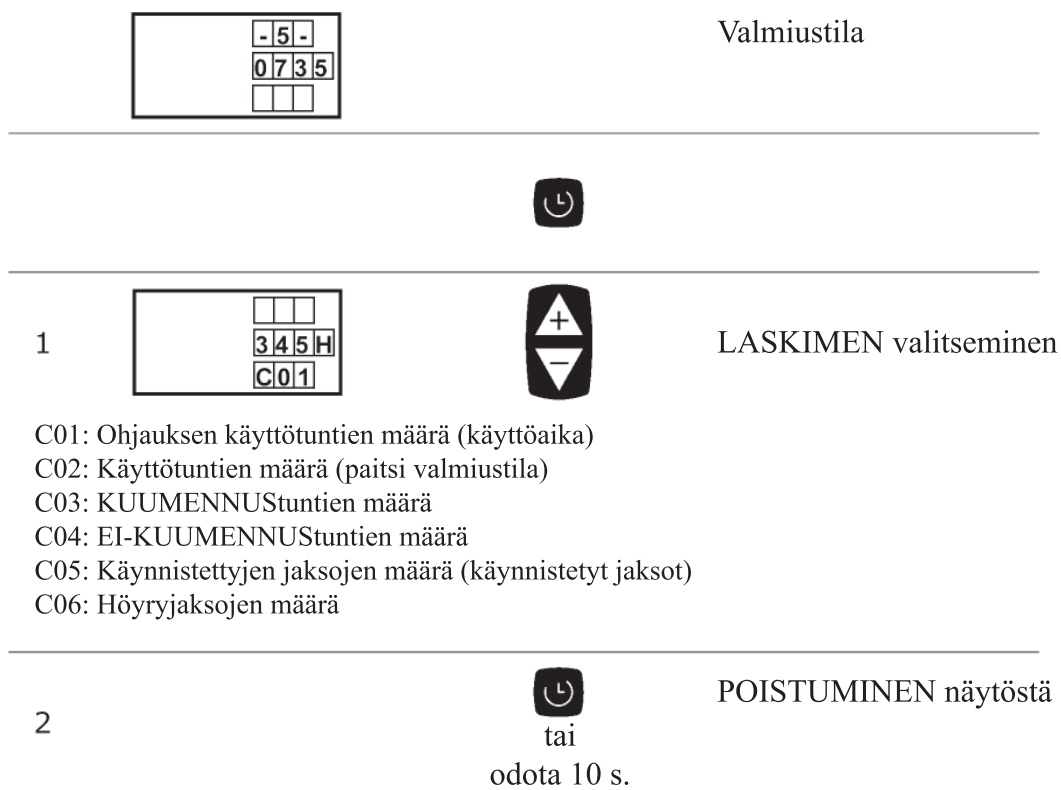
-5-
0735

Valmiustila

1

345H
C01

+
−

LASKIMEN valitseminen

C01: Ohjauksen käyttötuntien määrä (käyttöaika)
C02: Käyttötuntien määrä (paitsi valmiustila)
C03: KUUMENNUStuntien määrä
C04: EI-KUUMENNUStuntien määrä
C05: Käynnistettyjen jaksojen määrä (käynnistetyt jaksot)
C06: Höyryjaksojen määrä

2

tai
odota 10 s.

POISTUMINEN näytöstä